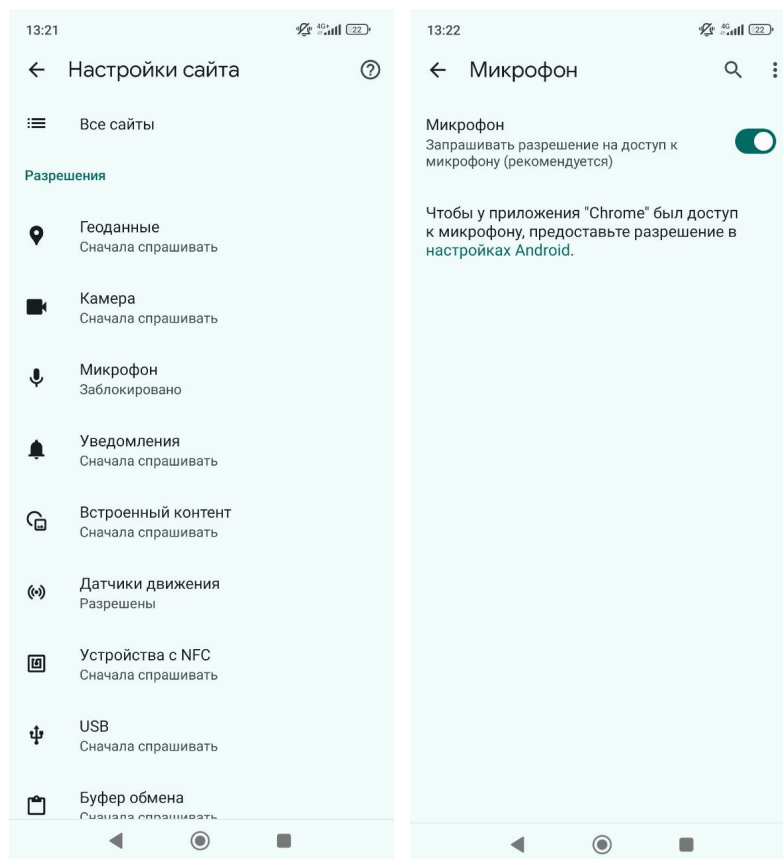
13:21 4G 22

← Настройки сайта

Все сайты

Разрешения

Геоданные
Сначала спрашивать

Камера
Сначала спрашивать

Микрофон
Заблокировано

Уведомления
Сначала спрашивать

Встроенный контент
Сначала спрашивать

Датчики движения
Разрешены

Устройства с NFC
Сначала спрашивать

USB
Сначала спрашивать

Буфер обмена
Сначала спрашивать

13:22 4G 22

← Микрофон

Микрофон
Запрашивать разрешение на доступ к микрофону (рекомендуется)

Чтобы у приложения "Chrome" был доступ к микрофону, предоставьте разрешение в настройках Android.